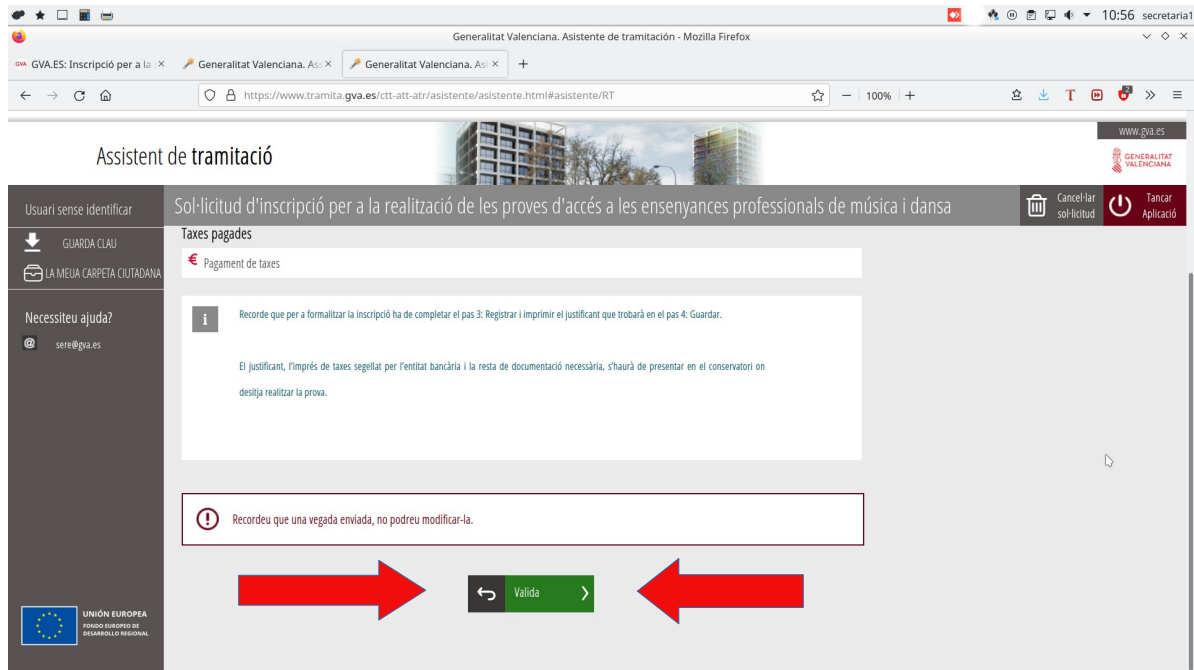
10:56 secretaria1

Generalitat Valenciana. Asistente de tramitación - Mozilla Firefox

GVA.ES: Inscripció per a la ×
Generalitat Valenciana. Asi ×
Generalitat Valenciana. Asi ×
+

https://www.tramita.gva.es/ctt-att-atr/asistente/asistente.html#asistente/RT

100%

Assistent de tramitació

www.gva.es

GENERALITAT VALENCIANA

Usuari sense identificar

Sol·licitud d'inscripció per a la realització de les proves d'accés a les ensenyances professionals de música i dansa

Cancel·lar sol·licitud

Tancar Aplicació

GUARDA CLAU

LA MEUA CARPETA CIUTADANA

Necessiteu ajuda?

sere@gva.es

Taxes pagades

€ Pagament de taxes

i

Recorde que per a formalitzar la inscripció ha de completar el pas 3: Registrar i imprimir el justificant que trobarà en el pas 4: Guardar.

El justificant, l'imprés de taxes segellat per l'entitat bancària i la resta de documentació necessària, s'haurà de presentar en el conservatori on desitja realitzar la prova.

Recordeu que una vegada enviada, no podreu modificar-la.

Valida

UNIÓN EUROPEA
FONDO EUROPEO DE DESARROLLO REGIONAL